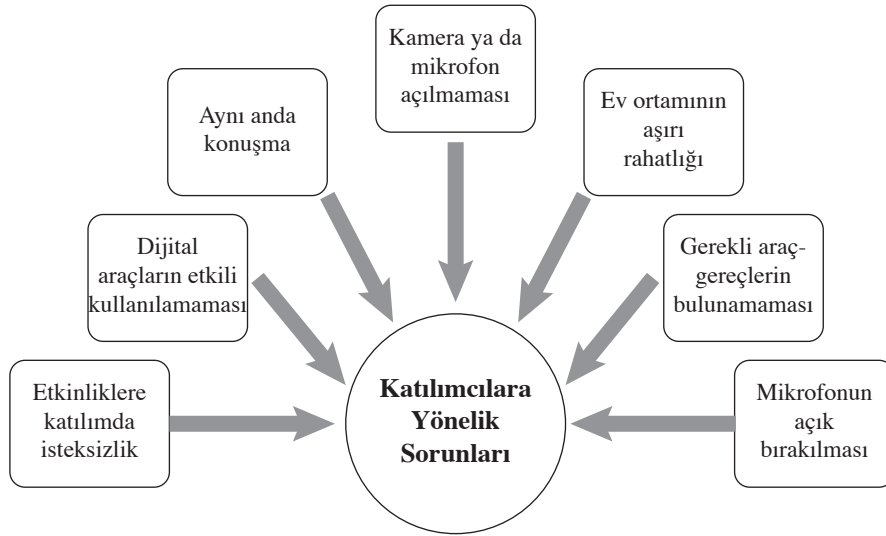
Kamera ya da mikrofon açılmaması

Aynı anda konuşma

Ev ortamının aşırı rahatlığı

Dijital araçların etkili kullanılamaması

Gerekli araç-gereçlerin bulunamaması

Etkinliklere katılımda isteksizlik

**Katılımcılara Yönelik Sorunları**

Mikrofonun açık bırakılması